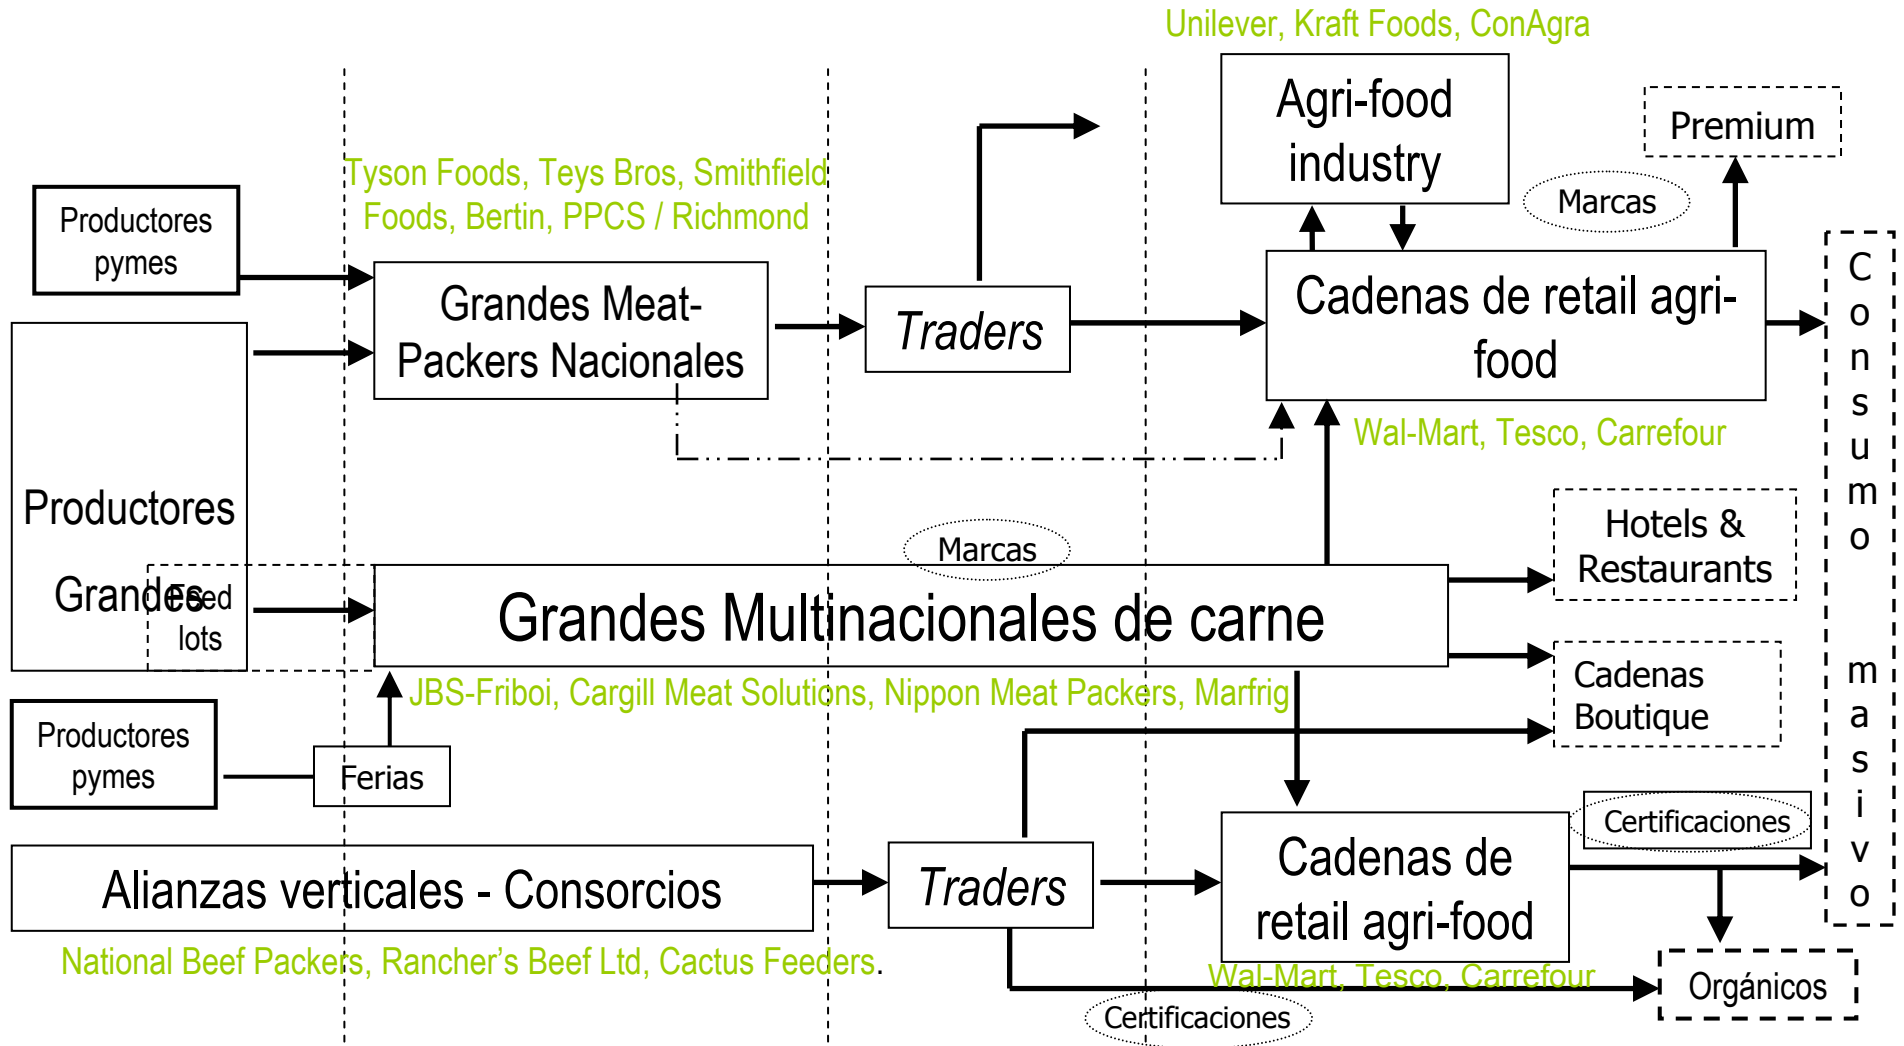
Unilever, Kraft Foods, ConAgra

Agri-food industry

Premium

Marcas

Tyson Foods, Teys Bros, Smithfield Foods, Bertin, PPCS / Richmond

Productores pymes

Grandes Meat-Packers Nacionales

Traders

Cadenas de retail agri-food

Consumo masivo

Wal-Mart, Tesco, Carrefour

Productores Grandes

Marcas

Hotels & Restaurants

Feed lots

Grandes Multinacionales de carne

Cadenas Boutique

JBS-Friboi, Cargill Meat Solutions, Nippon Meat Packers, Marfrig

Productores pymes

Ferias

Certificaciones

Alianzas verticales - Consorcios

Traders

Cadenas de retail agri-food

National Beef Packers, Rancher's Beef Ltd, Cactus Feeders.

Wal-Mart, Tesco, Carrefour

Orgánicos

Certificaciones